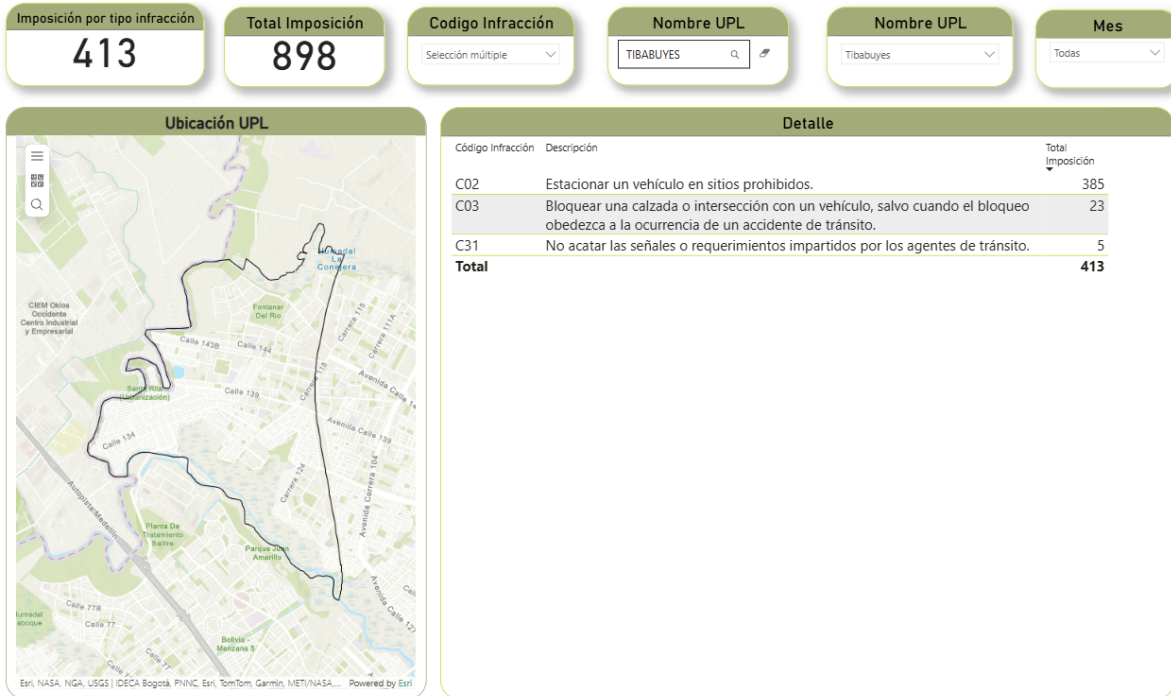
Imposición por tipo infracción
413

Total Imposición
898

Codigo Infracción
Selección múltiple

Nombre UPL
TIBABUYES

Nombre UPL
Tibabuyes

Mes
Todas

Ubicación UPL

Humedal La Conejera
CIEM Oikos Occidente Centro Industrial y Empresarial
Fontanar Del Rio
Calle 143B
Calle 144
Carrera 115
Carrera 111A
Carrera 118
Avenida Calle 14
Santa Rita (Urbanización)
Calle 139
Avenida Calle 139
Calle 134
Carrera 124
Avenida Carrera 104
Autopista Medellín
Planta De Tratamiento Salitre
Parque Juan Amarillo
Avenida Calle 12
Humedal Jaboque
Calle 77B
Calle 77
Bolivia - Manzana 5
Calle 7

Esri, NASA, NGA, USGS | IDECA Bogotá, PNNC, Esri, TomTom, Garmin, METI/NASA,... Powered by Esri

Detalle

| Código Infracción | Descripción | Total Imposición |
|---|---|---|
| C02 | Estacionar un vehículo en sitios prohibidos. | 385 |
| C03 | Bloquear una calzada o intersección con un vehículo, salvo cuando el bloqueo obedezca a la ocurrencia de un accidente de tránsito. | 23 |
| C31 | No acatar las señales o requerimientos impartidos por los agentes de tránsito. | 5 |
| Total | | 413 |